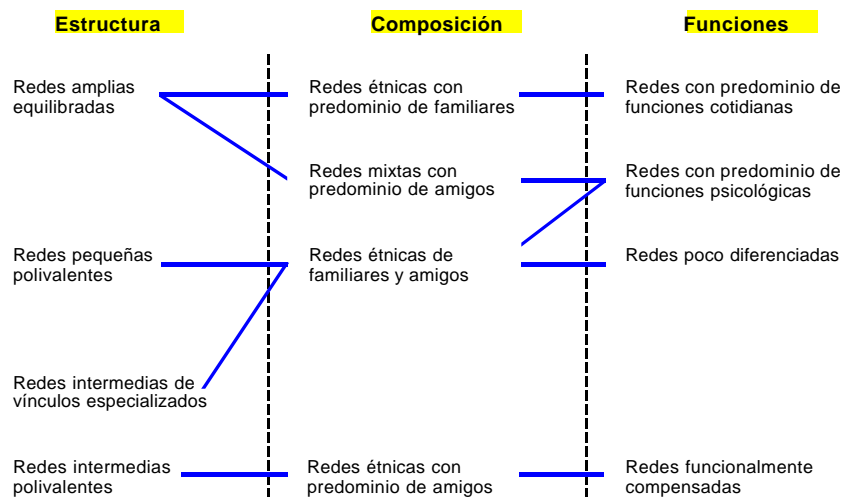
Estructura

Composición

Funciones

Redes amplias equilibradas

Redes étnicas con predominio de familiares

Redes con predominio de funciones cotidianas

Redes mixtas con predominio de amigos

Redes con predominio de funciones psicológicas

Redes pequeñas polivalentes

Redes étnicas de familiares y amigos

Redes poco diferenciadas

Redes intermedias de vínculos especializados

Redes intermedias polivalentes

Redes étnicas con predominio de amigos

Redes funcionalmente compensadas